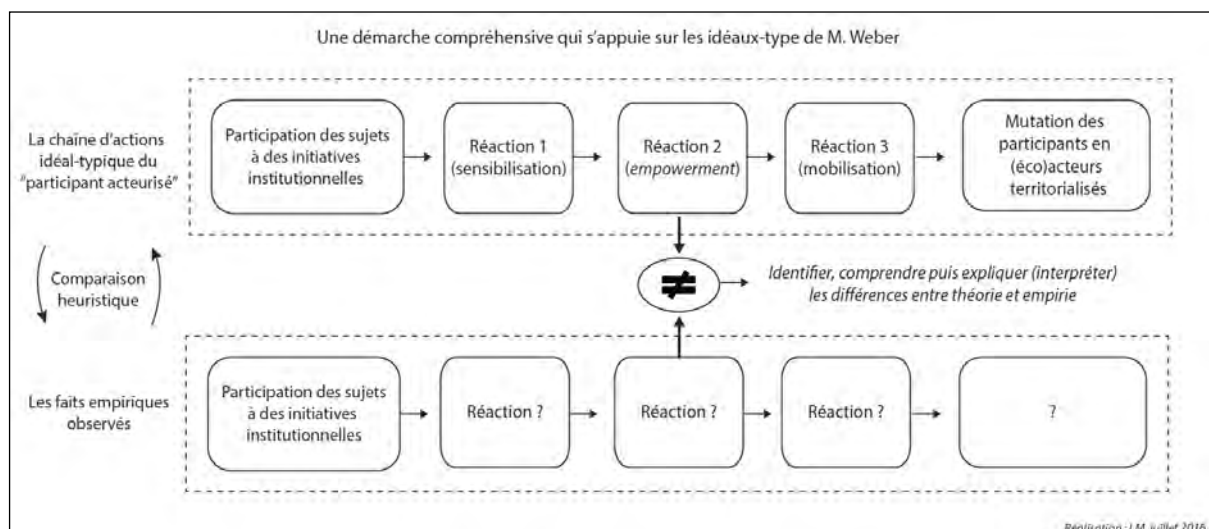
Une démarche compréhensive qui s'appuie sur les idéaux-type de M. Weber

La chaîne d'actions idéal-typique du "participant acteurisé"

Participation des sujets à des initiatives institutionnelles

Réaction 1 (sensibilisation)

Réaction 2 (*empowerment*)

Réaction 3 (mobilisation)

Mutation des participants en (éco)acteurs territorialisés

Comparaison heuristique

$\neq$

*Identifier, comprendre puis expliquer (interpréter) les différences entre théorie et empirie*

Les faits empiriques observés

Participation des sujets à des initiatives institutionnelles

Réaction ?

Réaction ?

Réaction ?

?

Réalisation : J.M. juillet 2016